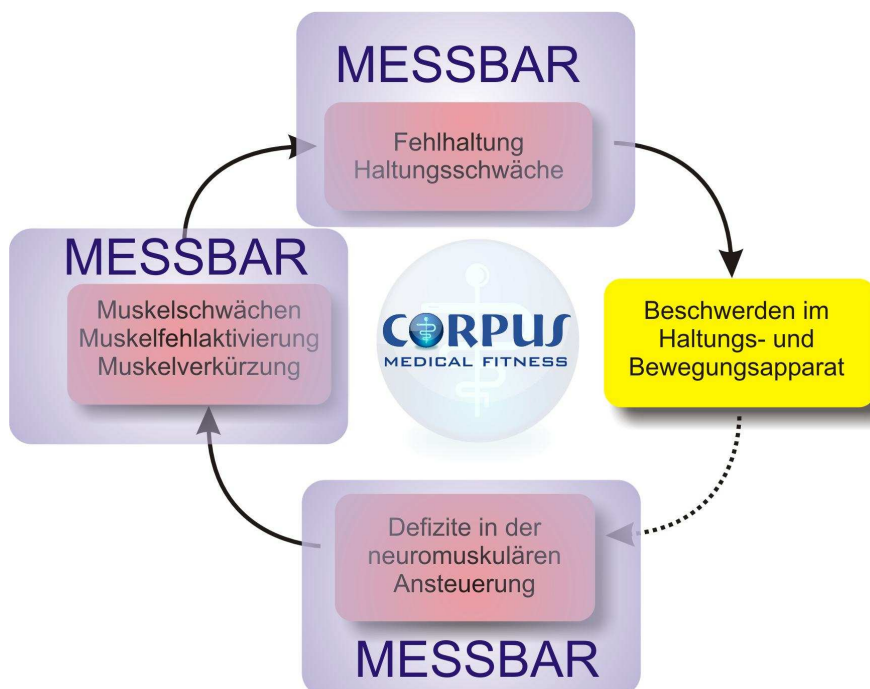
MESSBAR

Fehlhaltung
Haltungsschwäche

Beschwerden im Haltungs- und Bewegungsapparat

Defizite in der neuromuskulären Ansteuerung

MESSBAR

MESSBAR

Muskelschwächen
Muskelfehlaktivierung
Muskelverkürzung

CORPUS
MEDICAL FITNESS